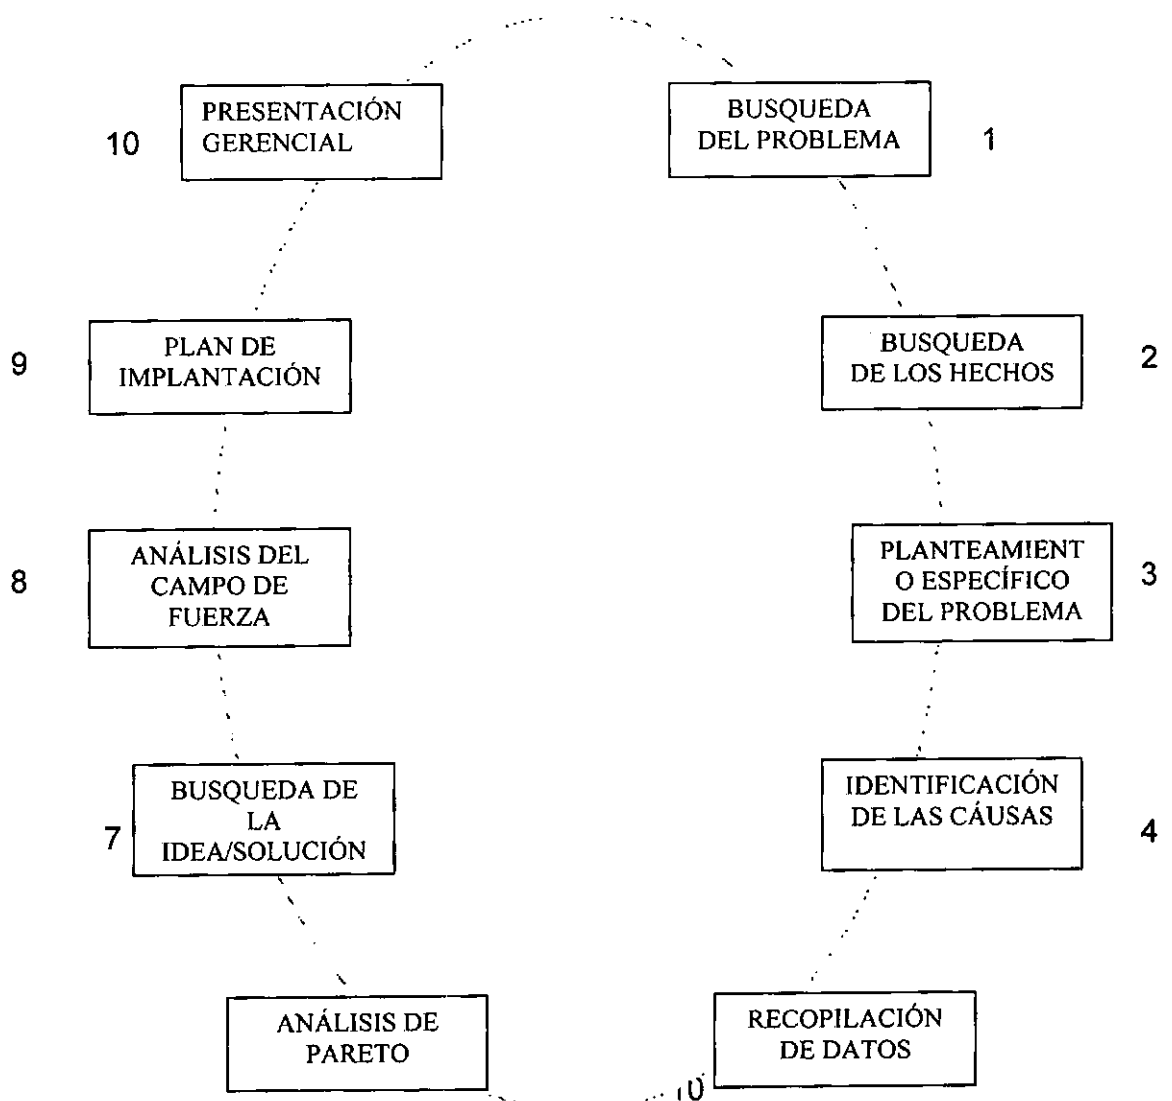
10 PRESENTACIÓN GERENCIAL

BUSQUEDA DEL PROBLEMA 1

9 PLAN DE IMPLANTACIÓN

BUSQUEDA DE LOS HECHOS 2

8 ANÁLISIS DEL CAMPO DE FUERZA

PLANTEAMIENT O ESPECÍFICO DEL PROBLEMA 3

7 BUSQUEDA DE LA IDEA/SOLUCIÓN

IDENTIFICACIÓN DE LAS CÁUSAS 4

ANÁLISIS DE PARETO

10

RECOPILACIÓN DE DATOS